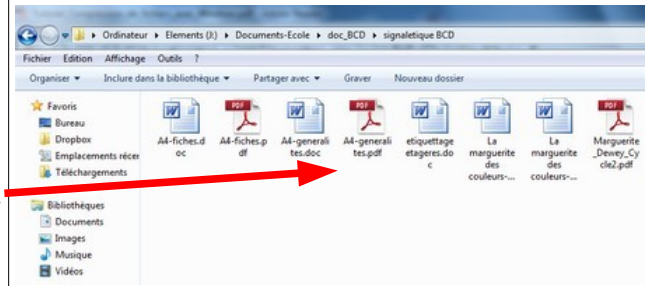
Ordinateur ▸ Elements (J:) ▸ Documents-Ecole ▸ doc_BCD ▸ signaletique BCD

Fichier Edition Affichage Outils ?

Organiser ▾ Inclure dans la bibliothèque ▾ Partager avec ▾ Graver Nouveau dossier

Favoris
Bureau
Dropbox
Emplacements récen
Téléchargements

Bibliothèques
Documents
Images
Musique
Vidéos

W A4-fiches.doc
PDF A4-fiches.pdf
W A4-generalites.doc
PDF A4-generalites.pdf
W etiquettage etageres.doc
W La marguerite des couleurs-...
W La marguerite des couleurs-...
PDF Marguerite_Dewey_Cycle2.pdf